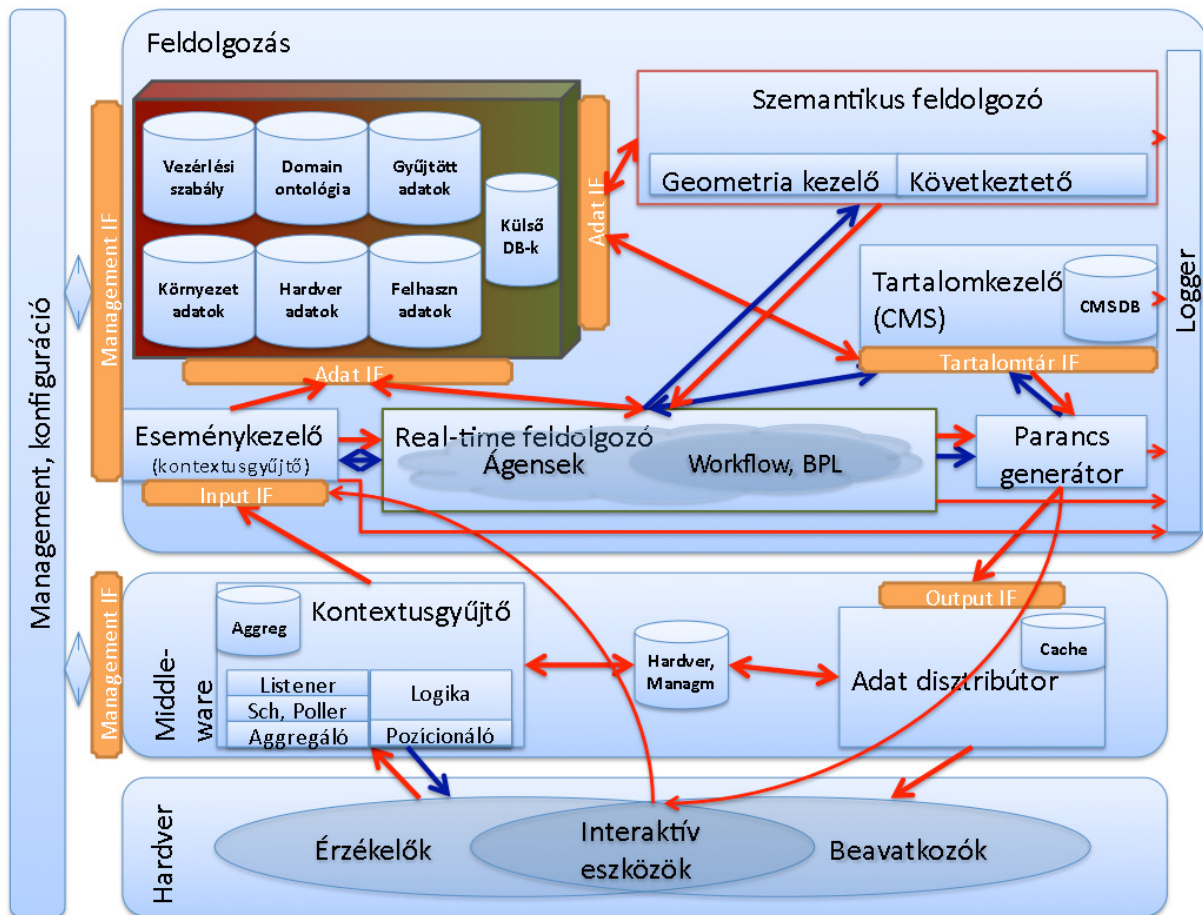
Management, konfiguráció

Feldolgozás

Management IF

Vezérlési szabály

Domain ontológia

Gyűjtött adatok

Külső DB-k

Környezet adatok

Hardver adatok

Felhaszn adatok

Adat IF

Adat IF

Szemantikus feldolgozó

Geometria kezelő

Következtető

Tartalomkezelő (CMS)

CMSDB

Tartalomtár IF

Logger

Eseménykezelő (kontextusgyűjtő)

Input IF

Real-time feldolgozó

Ágensek

Workflow, BPL

Parancs generátor

Management IF

Middle-ware

Aggreg

Kontextusgyűjtő

Listener

Sch, Poller

Aggregáló

Logika

Pozícionáló

Hardver, Managm

Output IF

Cache

Adat disztribútor

Hardver

Érzékelők

Interaktív eszközök

Beavatkozók